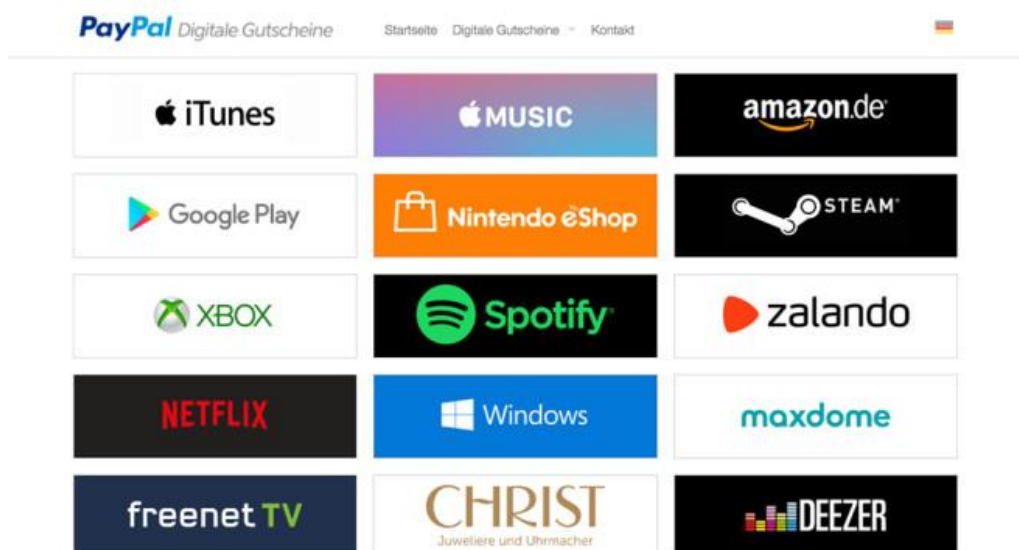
PayPal Digitale Gutscheine

Startseite Digitale Gutscheine Kontakt

iTunes

MUSIC

amazon.de

Google Play

Nintendo eShop

STEAM

XBOX

Spotify

zalando

NETFLIX

Windows

maxdome

freenet TV

CHRIST
Juweliere und Uhrmacher

DEEZER